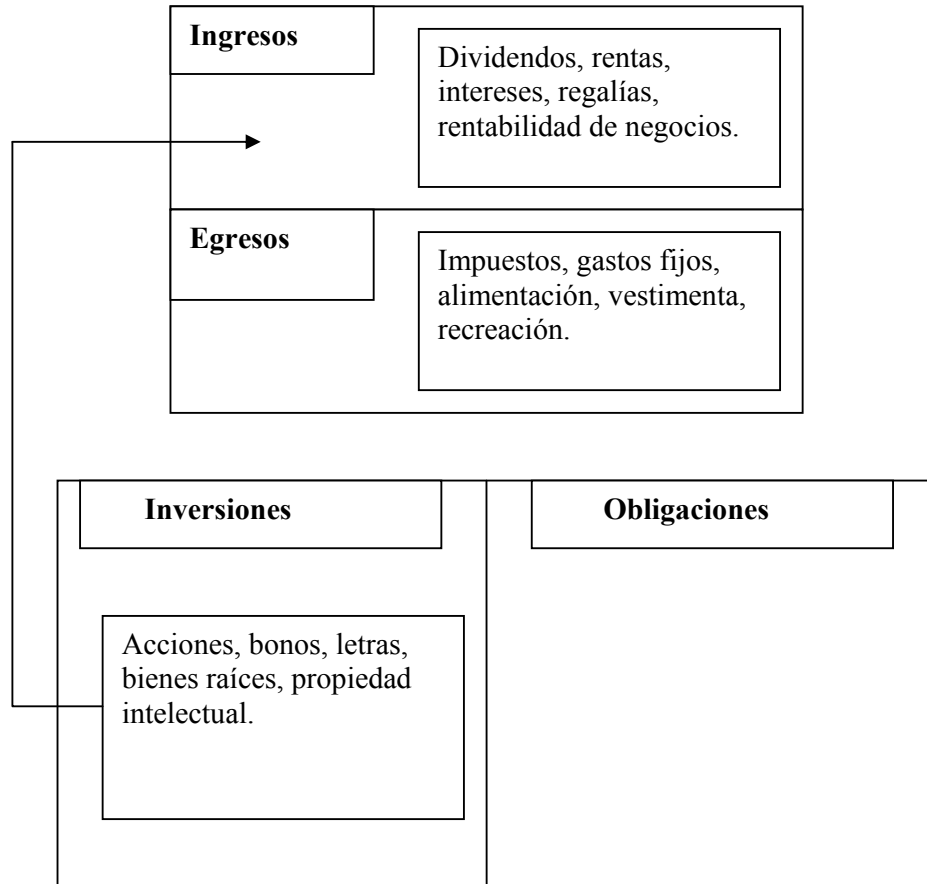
Ingresos

Dividendos, rentas, intereses, regalías, rentabilidad de negocios.

Egresos

Impuestos, gastos fijos, alimentación, vestimenta, recreación.

Inversiones

Obligaciones

Acciones, bonos, letras, bienes raíces, propiedad intelectual.